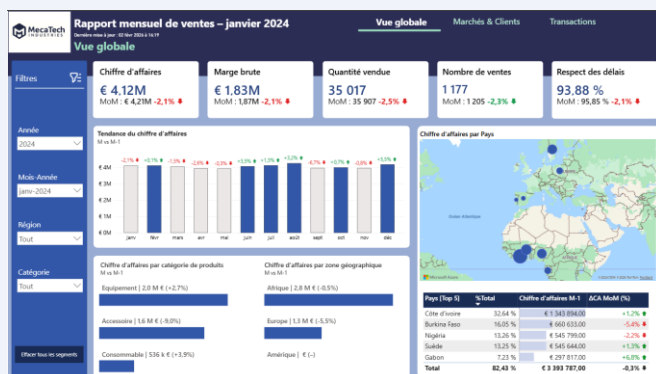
MecaTech INDUSTRIES

Rapport mensuel de ventes – janvier 2024
Dernière mise à jour : 02 févr 2024 à 16:19

Vue globale

Vue globale
Marchés & Clients
Transactions

Filtres

Année
2024

Mois-Année
janv-2024

Région
Tout

Catégorie
Tout

Effacer tous les segments

Chiffre d'affaires
€ 4.12M
MoM : € 4,21M -2,1% ⬇

Marge brute
€ 1.83M
MoM : 1,87M -2,1% ⬇

Quantité vendue
35 017
MoM : 35 907 -2,5% ⬇

Nombre de ventes
1 177
MoM : 1 205 -2,3% ⬇

Respect des délais
93.88 %
MoM : 95,85 % -2,1% ⬇

Tendance du chiffre d'affaires
M vs M-1

-2,1% +0,1% -1,5% -2,6% -0,2% +3,5% +1,3% +3,2% -0,7% -1,5% +0,3% +3,5%

€4M
€3M
€2M
€1M
€0M

janv févr mars avr mai juin juil août sept oct nov déc

Chiffre d'affaires par Pays

Chiffre d'affaires par catégorie de produits
M vs M-1

Equipement | 2,8 M € (+2,7%)
Accessoire | 1,6 M € (-9,0%)
Consommable | 536 k € (+3,9%)

Chiffre d'affaires par zone géographique
M vs M-1

Afrique | 2,8 M € (-2,8%)
Europe | 1,3 M € (-5,5%)
Amérique | € (–)

| Pays (Top 5) | %Total | Chiffre d'affaires M-1 | ΔCA MoM (%) |
|---|---|---|---|
| Côte d'ivoire | 32,64 % | € 1 343 894,00 | +1,2% ⬆ |
| Burkina Faso | 16,05 % | € 660 633,00 | -5,4% ⬇ |
| Nigéria | 13,26 % | € 545 799,00 | -2,2% ⬇ |
| Suède | 13,26 % | € 545 644,00 | +1,3% ⬆ |
| Gabon | 7,23 % | € 297 817,00 | +6,8% ⬆ |
| Total | 82,43 % | € 3 393 787,00 | -0,3% ⬇ |